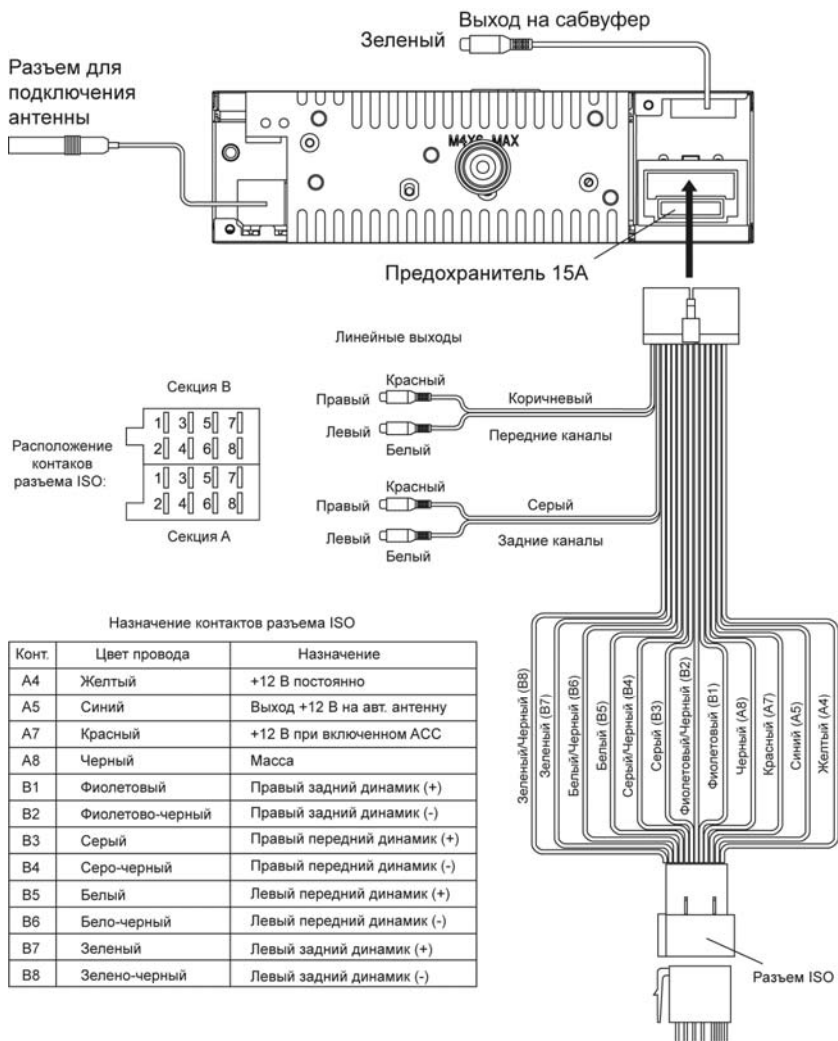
Выход на сабвуфер

Зеленый

Разъем для подключения антенны

M4X6 MAX

Предохранитель 15А

Линейные выходы

Секция В

Расположение контаков разъема ISO:

| 1 | 3 | 5 | 7 |
|---|---|---|---|
| 2 | 4 | 6 | 8 |
| 1 | 3 | 5 | 7 |
| 2 | 4 | 6 | 8 |

Секция А

Правый Красный Коричневый

Левый Белый Передние каналы

Правый Красный Серый

Левый Белый Задние каналы

Зеленый/Черный (B8)
Зеленый (B7)
Белый/Черный (B6)
Белый (B5)
Серый/Черный (B4)
Серый (B3)
Фиолетовый/Черный (B2)
Фиолетовый (B1)
Черный (A8)
Красный (A7)
Синий (A5)
Желтый (A4)

Назначение контактов разъема ISO

| Конт. | Цвет провода | Назначение |
|---|---|---|
| A4 | Желтый | +12 В постоянно |
| A5 | Синий | Выход +12 В на авт. антенну |
| A7 | Красный | +12 В при включенном АСС |
| A8 | Черный | Масса |
| B1 | Фиолетовый | Правый задний динамик (+) |
| B2 | Фиолетово-черный | Правый задний динамик (-) |
| B3 | Серый | Правый передний динамик (+) |
| B4 | Серо-черный | Правый передний динамик (-) |
| B5 | Белый | Левый передний динамик (+) |
| B6 | Бело-черный | Левый передний динамик (-) |
| B7 | Зеленый | Левый задний динамик (+) |
| B8 | Зелено-черный | Левый задний динамик (-) |

Разъем ISO